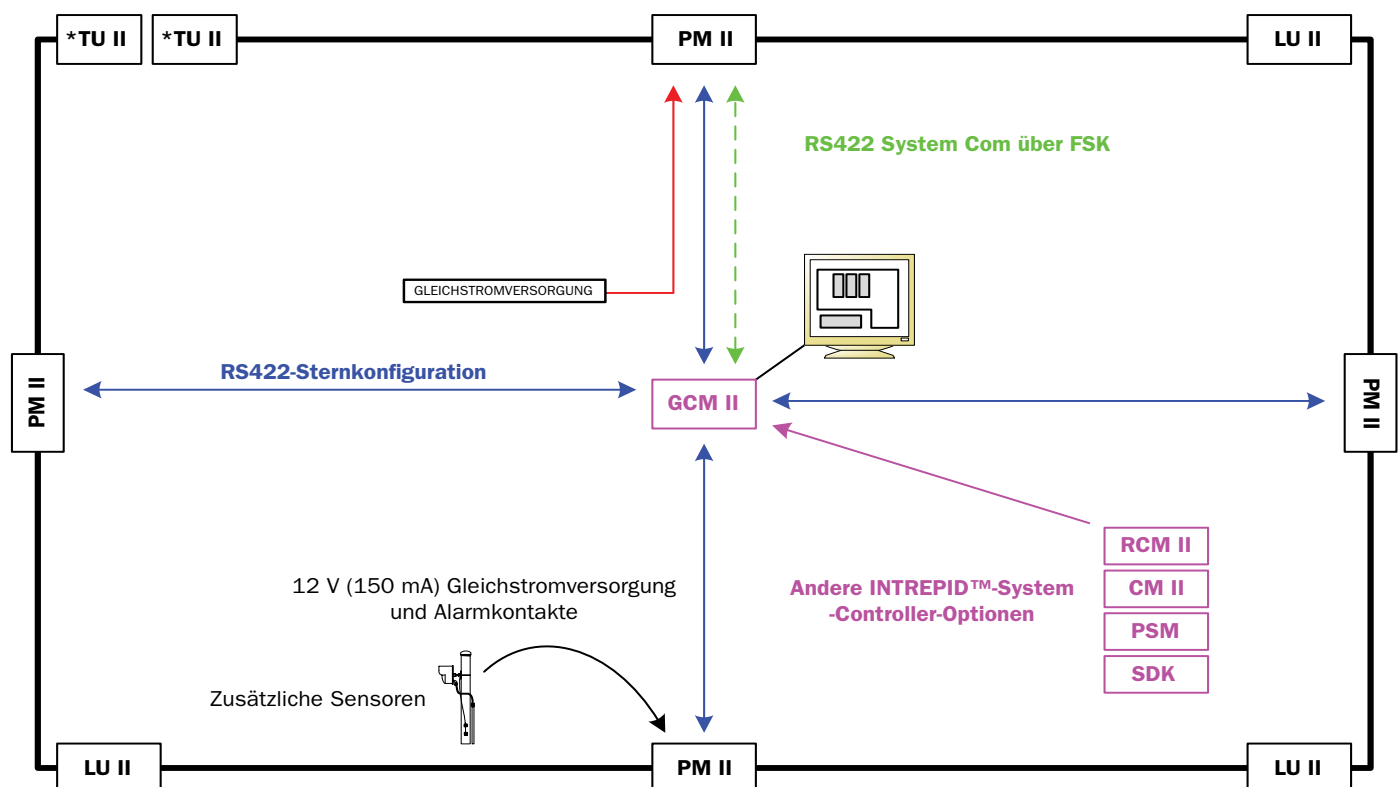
*TU II *TU II PM II LU II

RS422 System Com über FSK

GLEICHSTROMVERSORGUNG

PM II

RS422-Sternkonfiguration

GCM II

PM II

RCM II

CM II

PSM

SDK

Andere INTREPID™-System -Controller-Optionen

12 V (150 mA) Gleichstromversorgung und Alarmkontakte

Zusätzliche Sensoren

LU II PM II LU II